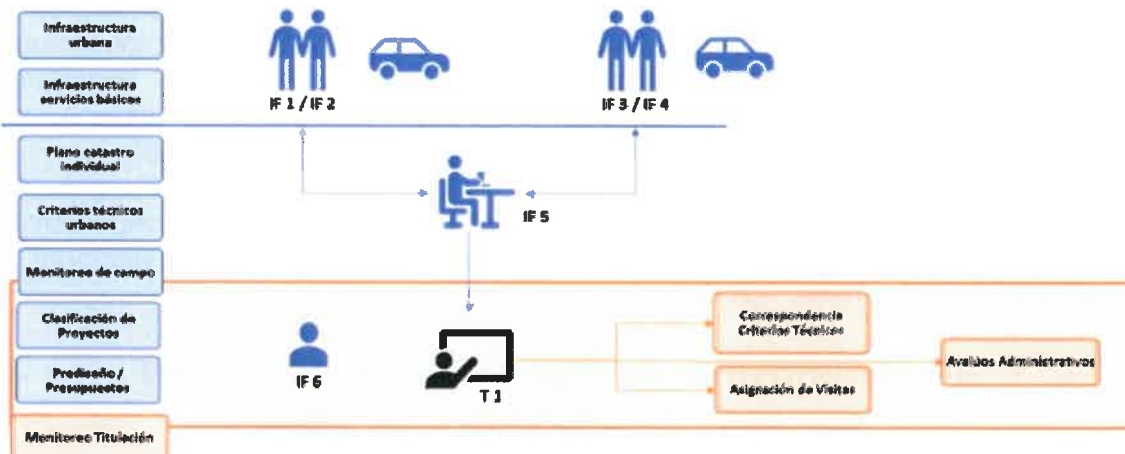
Infraestructura urbana

Infraestructura servicios básicos

Plano catastro individual

Criterios técnicos urbanos

Monitoreo de campo

Clasificación de Proyectos

Prediseño / Presupuestos

Monitoreo Titulación

IF 1 / IF 2

IF 3 / IF 4

IF 5

IF 6

T 1

Correspondencia Criterios Técnicos

Asignación de Visitas

Avalúos Administrativos